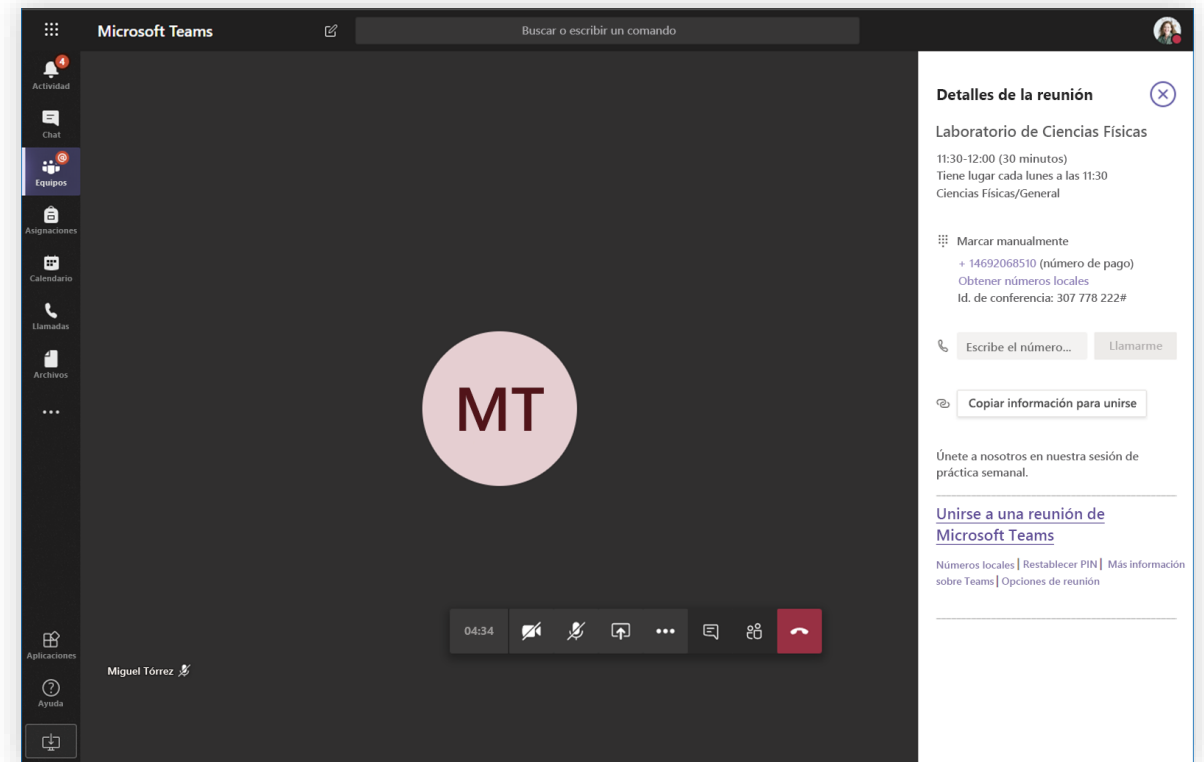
Microsoft Teams

Buscar o escribir un comando

4
Actividad

Chat

Equipos

Asignaciones

Calendario

Llamadas

Archivos

...

Aplicaciones

Ayuda

MT

Miguel Tórrez

04:34

Detalles de la reunión

Laboratorio de Ciencias Físicas

11:30-12:00 (30 minutos)
Tiene lugar cada lunes a las 11:30
Ciencias Físicas/General

Marcar manualmente
+ 14692068510 (número de pago)
Obtener números locales
Id. de conferencia: 307 778 222#

Escribe el número...
Llamarme

Copiar información para unirse

Únete a nosotros en nuestra sesión de práctica semanal.

Unirse a una reunión de Microsoft Teams

Números locales | Restablecer PIN | Más información sobre Teams | Opciones de reunión